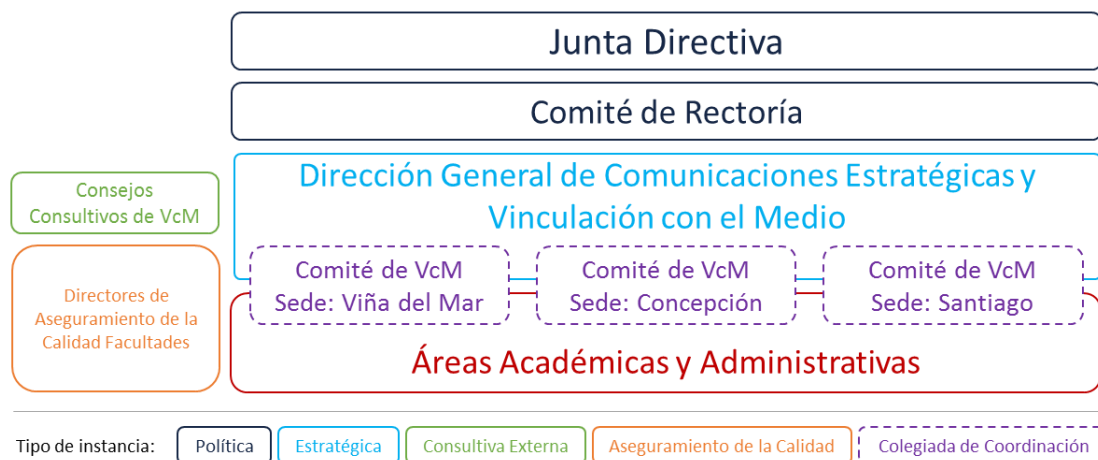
Junta Directiva

Comité de Rectoría

Consejos Consultivos de VcM

Dirección General de Comunicaciones Estratégicas y Vinculación con el Medio

Directores de Aseguramiento de la Calidad Facultades

Comité de VcM Sede: Viña del Mar

Comité de VcM Sede: Concepción

Comité de VcM Sede: Santiago

Áreas Académicas y Administrativas

Tipo de instancia: Política Estratégica Consultiva Externa Aseguramiento de la Calidad Colegiada de Coordinación